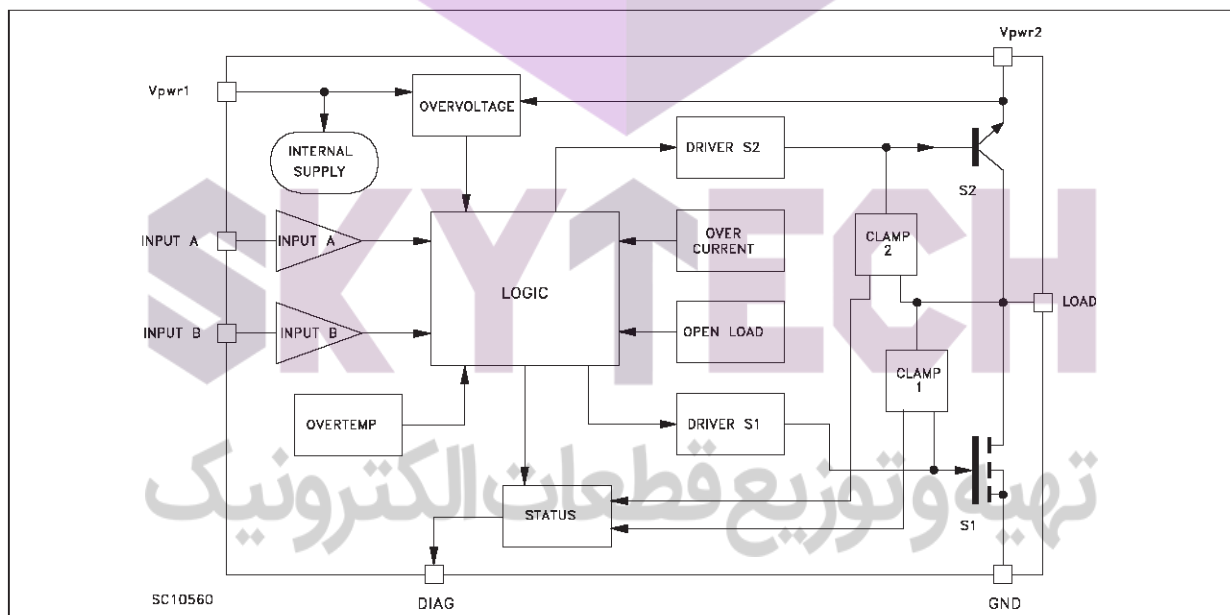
Vpwr2

Vpwr1

OVERVOLTAGE

INTERNAL SUPPLY

DRIVER S2

S2

INPUT A

INPUT A

OVER CURRENT

CLAMP 2

LOGIC

LOAD

INPUT B

INPUT B

OPEN LOAD

CLAMP 1

OVERTEMP

DRIVER S1

STATUS

S1

SC10560

DIAG

GND

SKYTECH

تهیه و توزیع قطعات الکترونیک